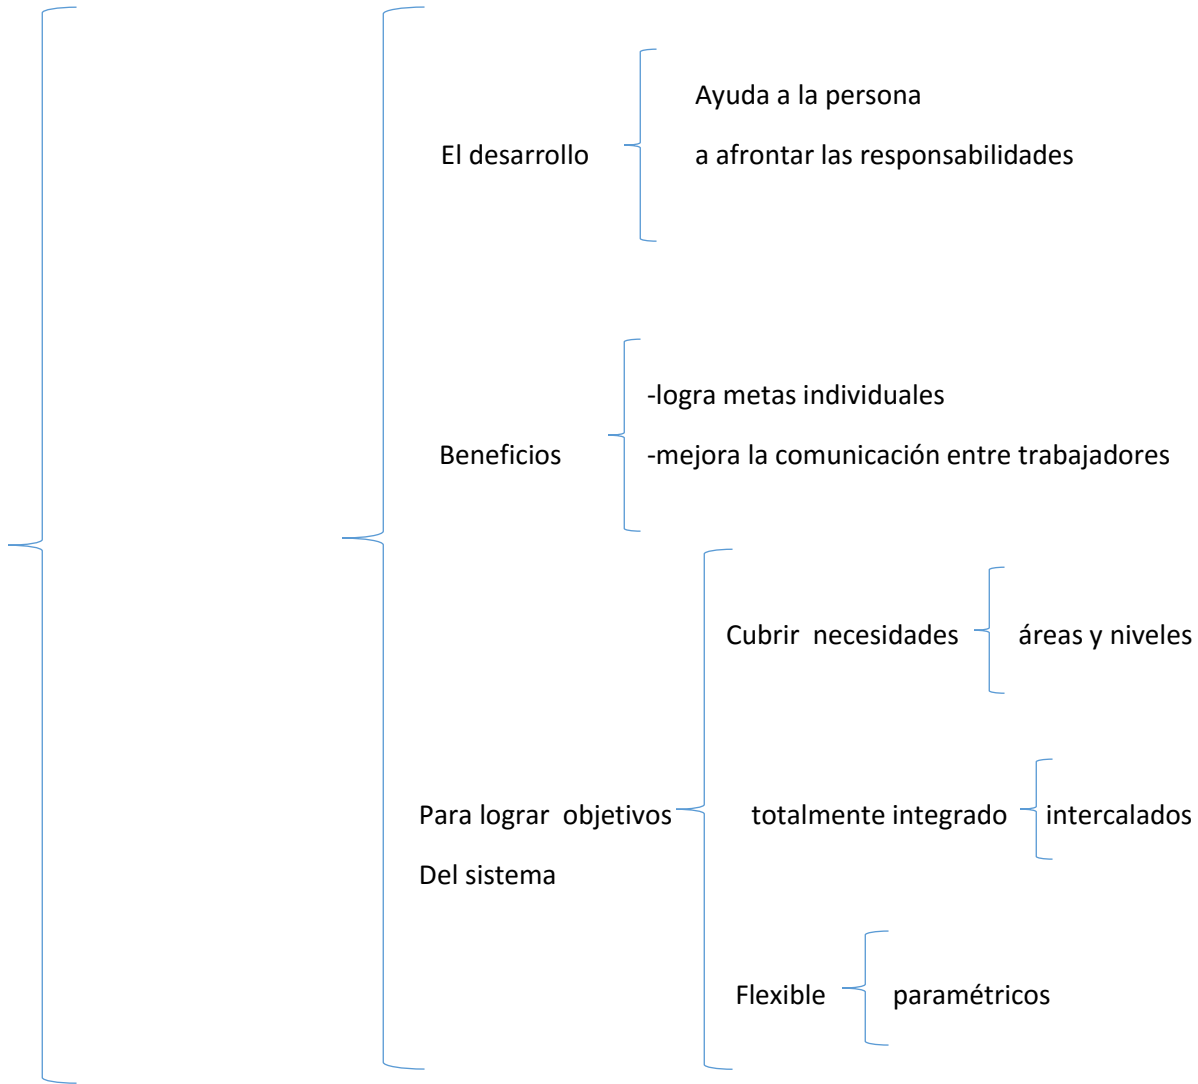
El desarrollo

Ayuda a la persona

a afrontar las responsabilidades

Beneficios

-logra metas individuales

-mejora la comunicación entre trabajadores

Para lograr objetivos

Del sistema

Cubrir necesidades

áreas y niveles

totalmente integrado

intercalados

Flexible

paramétricos